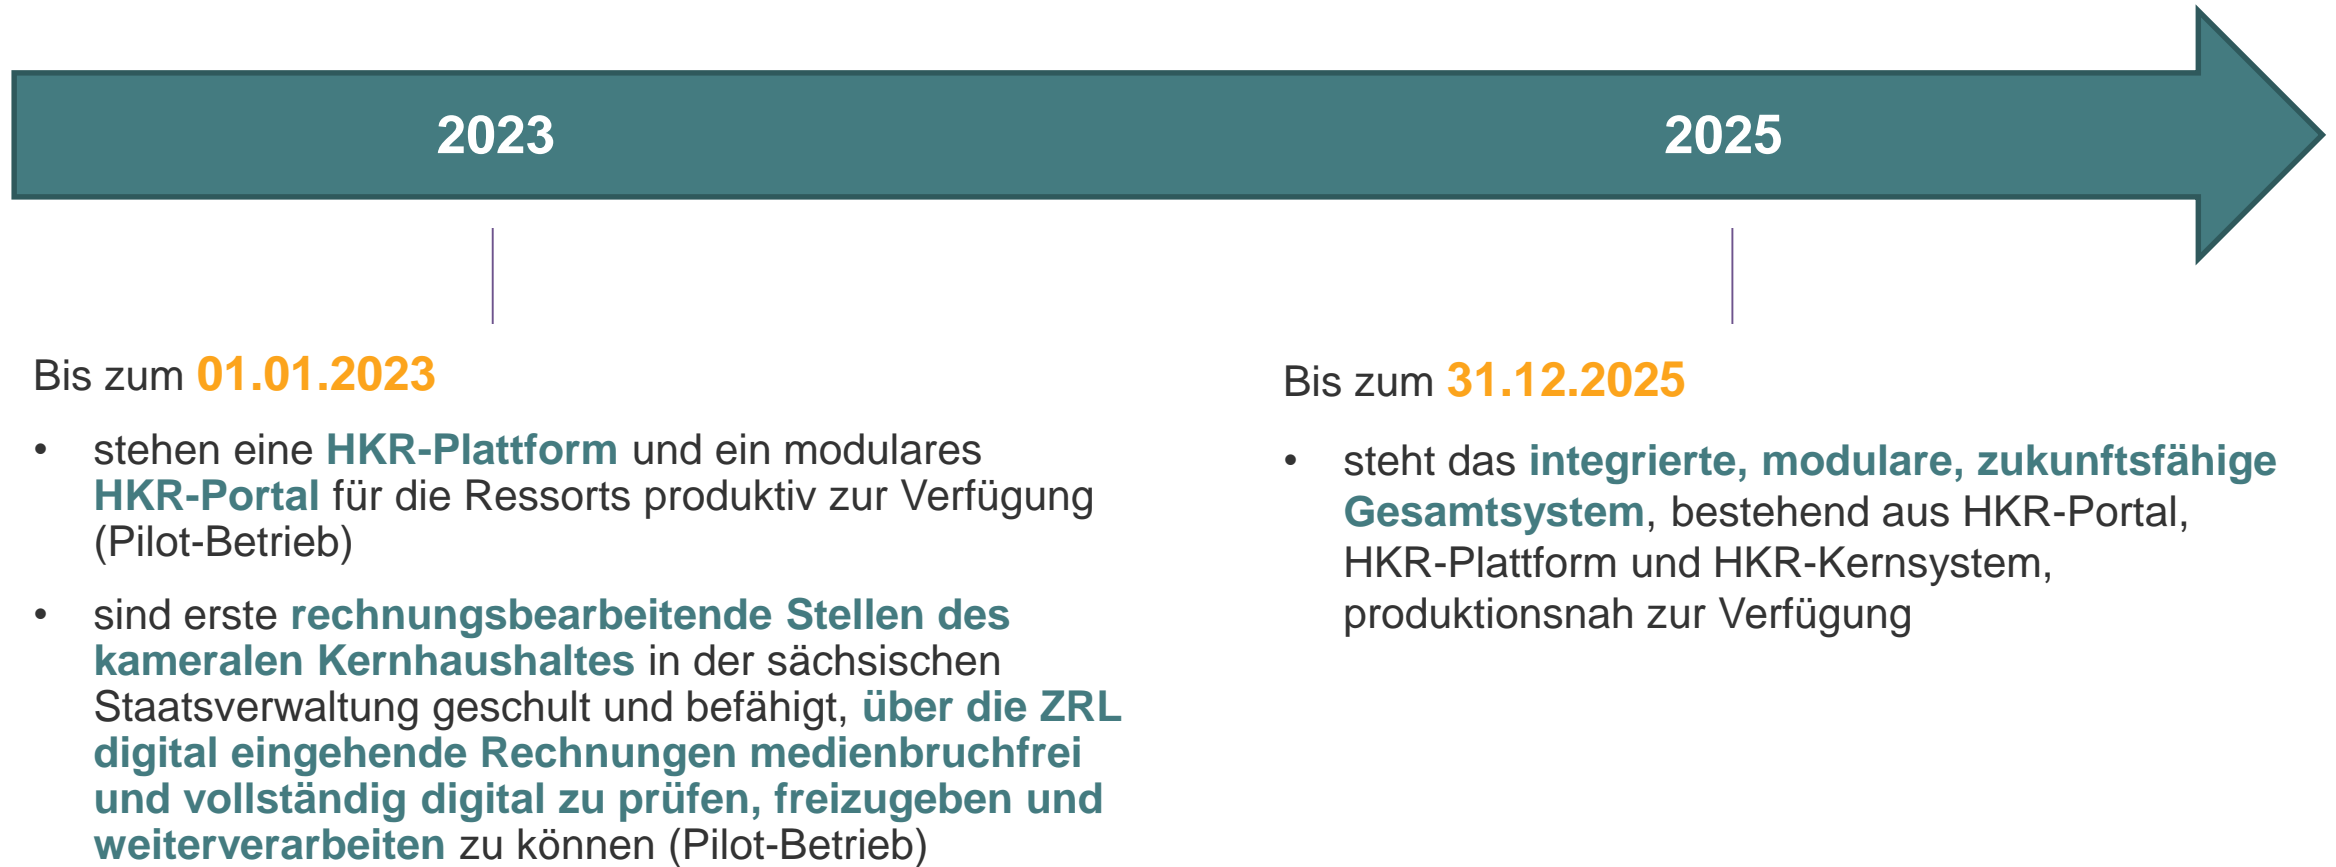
2023

2025

Bis zum 01.01.2023

- stehen eine HKR-Plattform und ein modulares HKR-Portal für die Ressorts produktiv zur Verfügung (Pilot-Betrieb)
- sind erste rechnungsbearbeitende Stellen des kameralen Kernhaushaltes in der sächsischen Staatsverwaltung geschult und befähigt, über die ZRL digital eingehende Rechnungen medienbruchfrei und vollständig digital zu prüfen, freizugeben und weiterverarbeiten zu können (Pilot-Betrieb)

Bis zum 31.12.2025

- steht das integrierte, modulare, zukunftsfähige Gesamtsystem, bestehend aus HKR-Portal, HKR-Plattform und HKR-Kernsystem, produktionsnah zur Verfügung